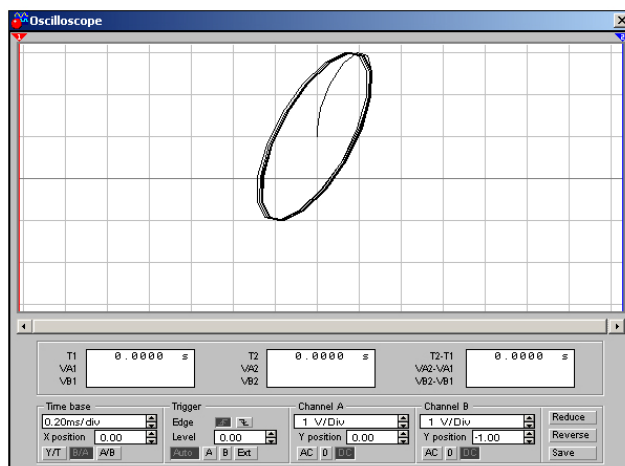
Oscilloscope

T1 0.0000 s
VA1
VB1

T2 0.0000 s
VA2
VB2

T2-T1 0.0000 s
VA2-VA1
VB2-VB1

Time base
0.20ms/div
X position 0.00
Y/T B/A A/B

Trigger
Edge
Level 0.00
Auto A B Ext

Channel A
1 V/Div
Y position 0.00
AC 0 DC

Channel B
1 V/Div
Y position -1.00
AC 0 DC

Reduce
Reverse
Save